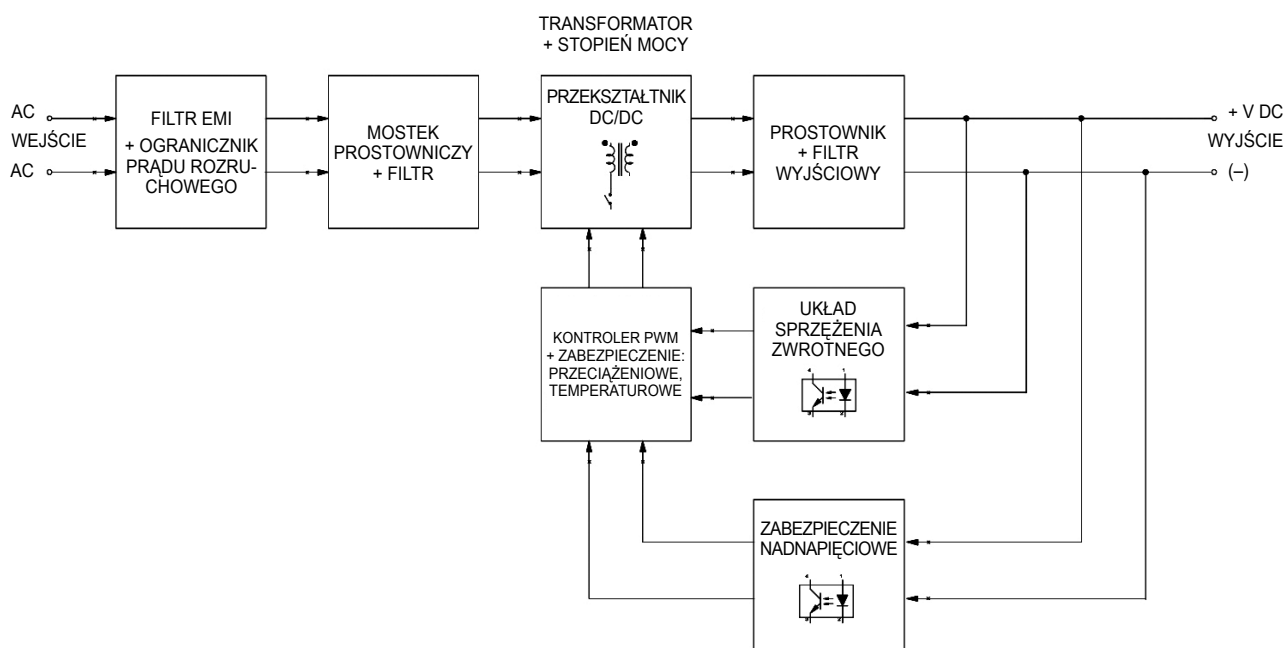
TRANSFORMATOR
+ STOPIEŃ MOCY

AC
WEJŚCIE
AC

FILTR EMI
+ OGRANICZNIK PRĄDU ROZRUCHOWEGO

MOSTEK PROSTOWNICZY
+ FILTR

PRZEKSZTAŁTNIK DC/DC

PROSTOWNIK
+ FILTR WYJŚCIOWY

+ V DC
WYJŚCIE
(–)

KONTROLER PWM
+ ZABEZPIECZENIE: PRZECIĄŻENIOWE, TEMPERATUROWE

UKŁAD SPRZĘŻENIA ZWROTNEGO

ZABEZPIECZENIE NADNAPIĘCIOWE